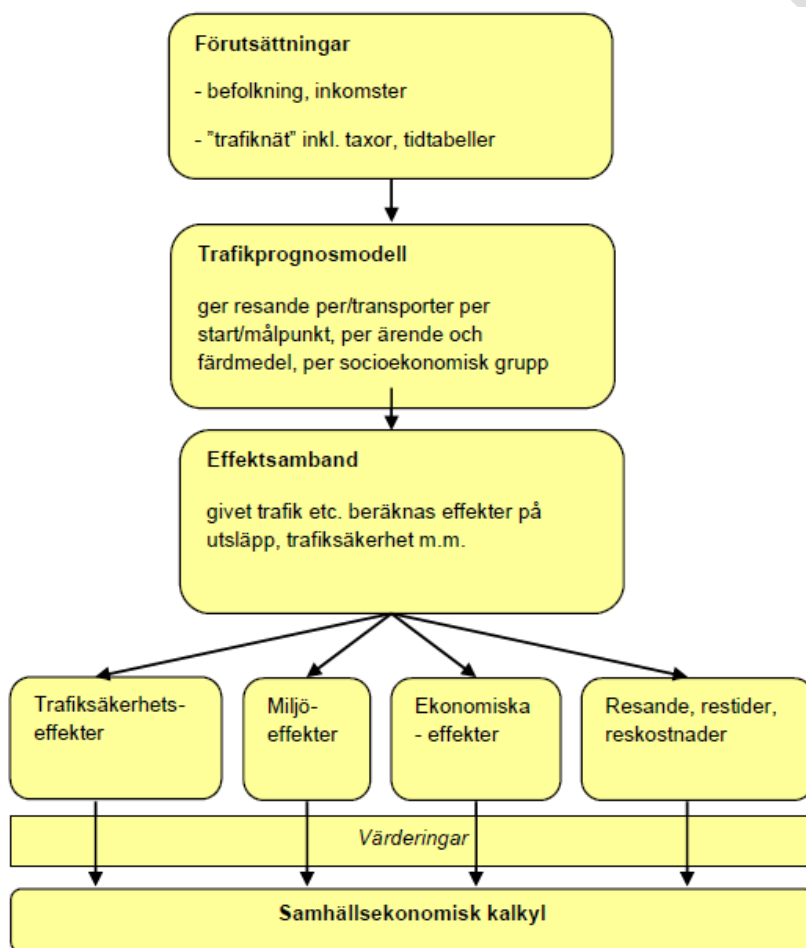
Förutsättningar

- befolkning, inkomster

- ”trafiknät” inkl. taxor, tidtabeller

Trafikprognosmodell

ger resande per/transporter per start/målpunkt, per ärende och färdmedel, per socioekonomisk grupp

Effektsamband

givet trafik etc. beräknas effekter på utsläpp, trafiksäkerhet m.m.

Trafiksäkerhets-effekter

Miljö-effekter

Ekonomiska - effekter

Resande, restider, reskostnader

Värderingar

Samhällsekonomisk kalkyl